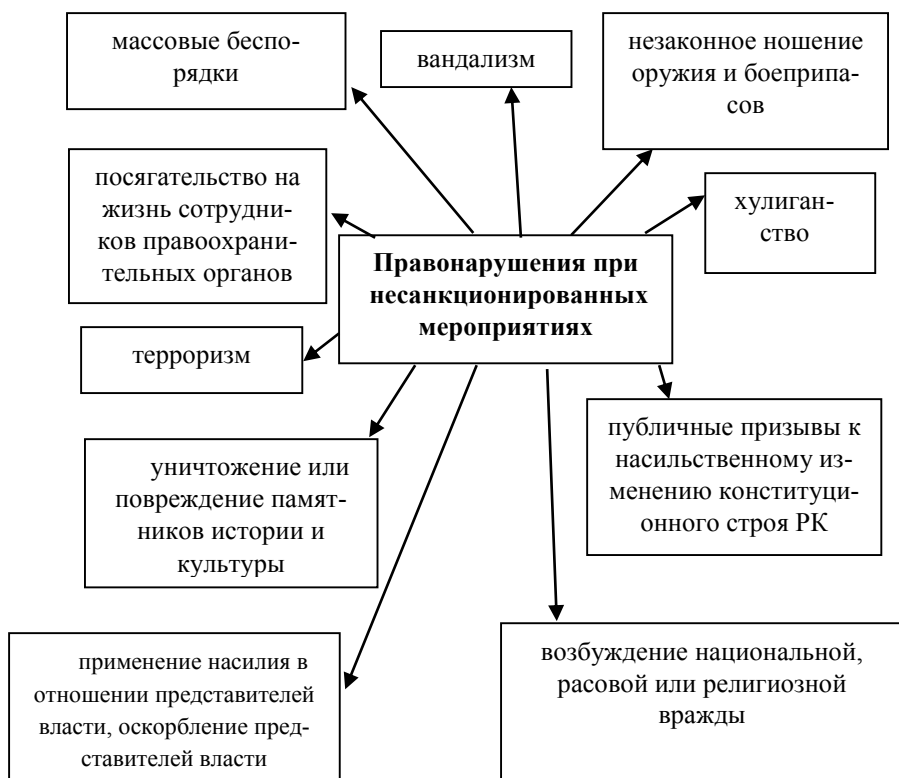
массовые беспорядки

вандализм

незаконное ношение оружия и боеприпасов

посягательство на жизнь сотрудников правоохранительных органов

хулиганство

Правонарушения при несанкционированных мероприятиях

терроризм

публичные призывы к насильственному изменению конституционного строя РК

уничтожение или повреждение памятников истории и культуры

применение насилия в отношении представителей власти, оскорбление представителей власти

возбуждение национальной, расовой или религиозной вражды